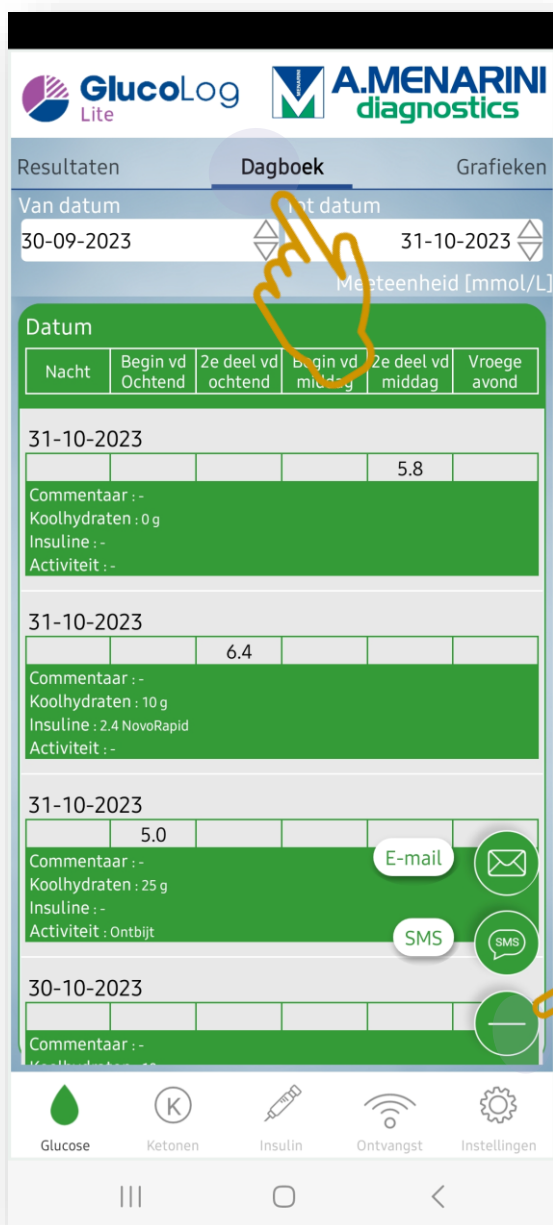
GlucoLog Lite

A.MENARINI diagnostics

Resultaten Dagboek Grafieken

Van datum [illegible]ot datum

30-09-2023 31-10-2023

M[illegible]eteenheid [mmol/L]

Datum

| Nacht | Begin vd Ochtend | 2e deel vd ochtend | B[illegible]gin vd midd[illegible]g | 2e deel vd middag | Vroege avond |
|---|---|---|---|---|---|

31-10-2023

| | | | | 5.8 | |
|---|---|---|---|---|---|

Commentaar : -
Koolhydraten : 0 g
Insuline : -
Activiteit : -

31-10-2023

| | | 6.4 | | | |
|---|---|---|---|---|---|

Commentaar : -
Koolhydraten : 10 g
Insuline : 2.4 NovoRapid
Activiteit : -

31-10-2023

| | 5.0 | | | | |
|---|---|---|---|---|---|

Commentaar : -
Koolhydraten : 25 g
Insuline : -
Activiteit : Ontbijt

E-mail

SMS

SMS

30-10-2023

Commentaar : -
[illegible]

Glucose Ketonen Insulin Ontvangst Instellingen

K